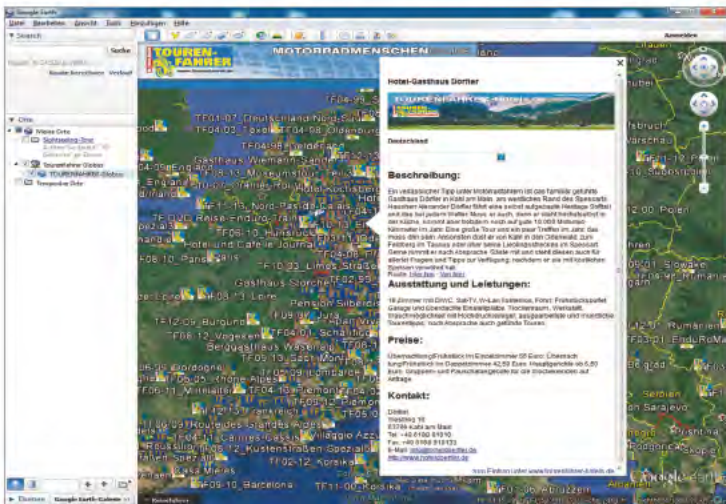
Google Earth

Datei Bearbeiten Ansicht Tools Hinzufügen Hilfe

▼ Suche

Suche

Route berechnen Verlauf

▼ Orte

Meine Orte

Sightseeing-Tour

Temporäre Orte

Tourenfahrer-Globus

TOURENFAHRER-Globus

Anmelden

TOUREN-FAHRER

MOTORRADMENSCHEN

Hotel-Gasthaus Dörfler

Deutschland

Beschreibung:

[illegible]

Ausstattung und Leistungen:

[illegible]

Preise:

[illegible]

Kontakt:

Dörfler
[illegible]
63796 Kahl am Main
Tel.: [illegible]
Fax: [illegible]
E-Mail: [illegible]
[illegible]

TF04-07_Deutschland Nord-Süd
TF04-02_Texel
TF04-08_Oldenburg
Gasthaus Wiemann-Sander
TF10-15_Nord-Pas-de-Calais
TF D10_Reise-Enduro-Training
TF08-10_Hunsrück
Hotel und Café le Journal
TF08-10_Paris
TF10-33_Limes-Straße
Gasthaus Storch
TF11-13_Loire
Pension Silberdistel
TF12-09_Burgund
TF09-01_Jura
TF04-01_Schwarzwald
TF05-13_Saint-Moritz
TF08-03_Dordogne
TF01-05_Rhône-Alpes
TF03-11_Mittelalter
TF12-12_Piemont
TF12-13_Trentino
TF05-01_Route des Grandes Alpes
TF11-10_Camino-Cassis
Villaggio Azzurro
TF03-12_Küstenstraßen Spezial
TF02-12_Korsika
TF09-10_Barcelona
TF10-01_Toskana
TF12-12_Südostpolen
TF12-20_Polen
TF07-02_Slowakei
TF08-11_Rumänien
Sarajevo
Google Earth